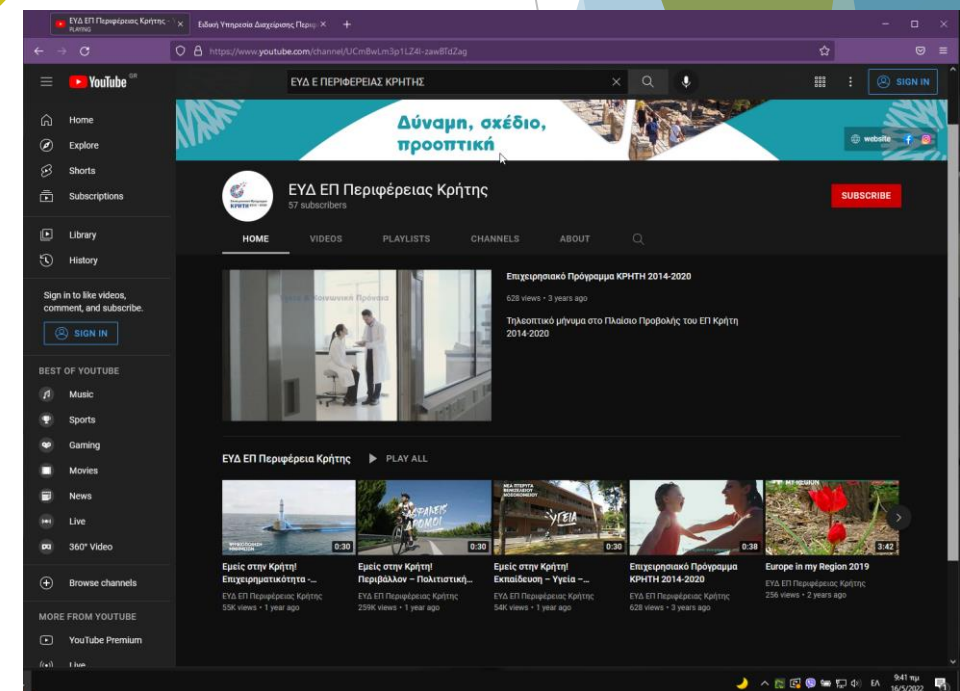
ΕΥΔ ΕΠ Περιφέρειας Κρήτης
PLAYING
Ειδική Υπηρεσία Διαχείρισης Περιφ
https://www.youtube.com/channel/UCmBwLm3p1LZ4l-zaw8TdZag

YouTube GR
ΕΥΔ Ε ΠΕΡΙΦΕΡΕΙΑΣ ΚΡΗΤΗΣ
SIGN IN

Home
Explore
Shorts
Subscriptions
Library
History
Sign in to like videos, comment, and subscribe.
SIGN IN
BEST OF YOUTUBE
Music
Sports
Gaming
Movies
News
Live
360° Video
Browse channels
MORE FROM YOUTUBE
YouTube Premium
Live

Δύναμη, σχέδιο, προοπτική
website

ΕΥΔ ΕΠ Περιφέρειας Κρήτης
57 subscribers
SUBSCRIBE
HOME
VIDEOS
PLAYLISTS
CHANNELS
ABOUT

Επιχειρησιακό Πρόγραμμα ΚΡΗΤΗ 2014-2020
628 views • 3 years ago
Τηλεοπτικό μήνυμα στο Πλαίσιο Προβολής του ΕΠ Κρήτη 2014-2020

ΕΥΔ ΕΠ Περιφέρεια Κρήτης
PLAY ALL

0:30
Εμείς στην Κρήτη! Επιχειρηματικότητα -...
ΕΥΔ ΕΠ Περιφέρειας Κρήτης
55K views • 1 year ago

0:30
Εμείς στην Κρήτη! Περιβάλλον – Πολιτιστική...
ΕΥΔ ΕΠ Περιφέρειας Κρήτης
259K views • 1 year ago

0:30
Εμείς στην Κρήτη! Εκπαίδευση – Υγεία –...
ΕΥΔ ΕΠ Περιφέρειας Κρήτης
54K views • 1 year ago

0:38
Επιχειρησιακό Πρόγραμμα ΚΡΗΤΗ 2014-2020
ΕΥΔ ΕΠ Περιφέρειας Κρήτης
628 views • 3 years ago

3:42
Europe in my Region 2019
ΕΥΔ ΕΠ Περιφέρειας Κρήτης
256 views • 2 years ago

ΕΛ 9:41 πμ 16/5/2022